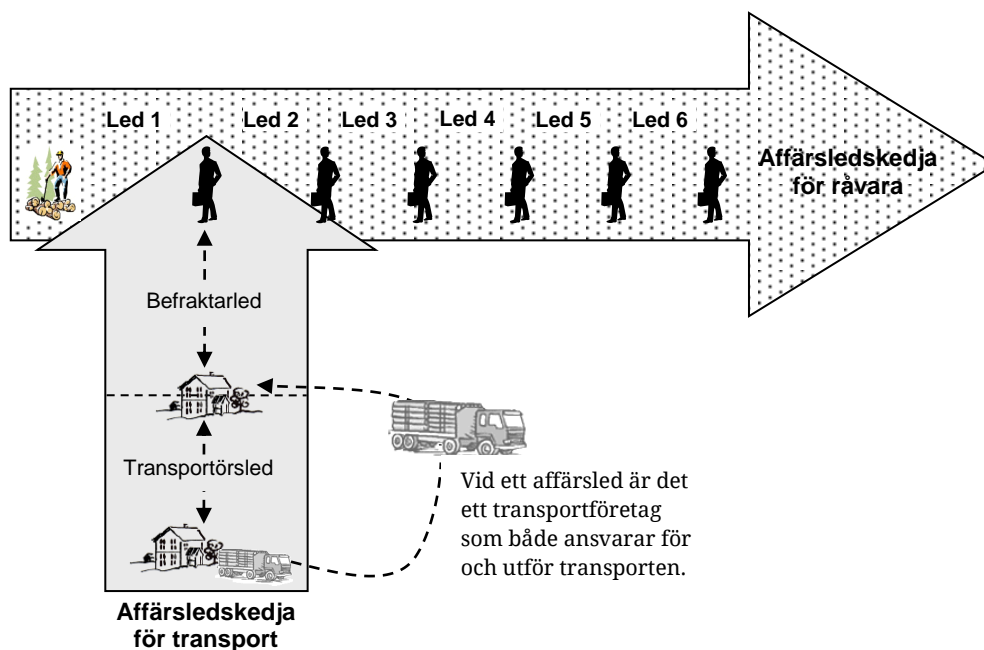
Led 1
Led 2
Led 3
Led 4
Led 5
Led 6

Affärsledskedja för råvara

Befraktarled

Transportörsled

Vid ett affärsled är det ett transportföretag som både ansvarar för och utför transporten.

Affärsledskedja för transport